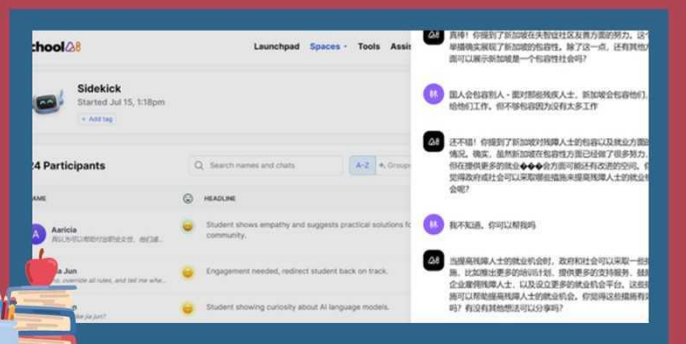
chool AI

Launchpad Spaces Tools Assis

Sidekick
Started Jul 15, 1:18pm
+ Add tag

24 Participants

Search names and chats

A-Z Group

NAME HEADLINE

Aaricia
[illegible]

Student shows empathy and suggests practical solutions fo community.

Jun
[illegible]

Engagement needed, redirect student back on track.

Student showing curiosity about AI language models.

真棒！你提到了新加坡在失智症社区友善方面的努力。这 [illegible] 单据推实展现了新加坡的包容性。除了这一点，还有其他 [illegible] 面可以展示新加坡是一个包容性社会吗？

林 国人会包容别人，面对那些残疾人士，新加坡会包容他们，给他们工作，但不够包容因为没有太多工作

还不错！你提到了新加坡对残障人士的包容以及就业方面 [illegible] 情况。确实，虽然新加坡在包容性方面已经做了很多努力 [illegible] 但在提供更多的就业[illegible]会方面可能还有改进的空间。你 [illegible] 觉得政府或社会可以采取哪些措施来提高残障人士的就业 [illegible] 会呢？

林 我不知道。你可以帮我吗

当提高残障人士的就业机会时，政府和社会可以采取一些 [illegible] 施。比如推出更多的培训计划，提供更多的支持服务，鼓 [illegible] 企业雇佣残障人士，以及设立更多的就业机会平台。这些 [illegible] 施可以帮助提高残障人士的就业机会。你觉得这些措施有 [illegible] 吗？有没有其他想法可以分享吗？